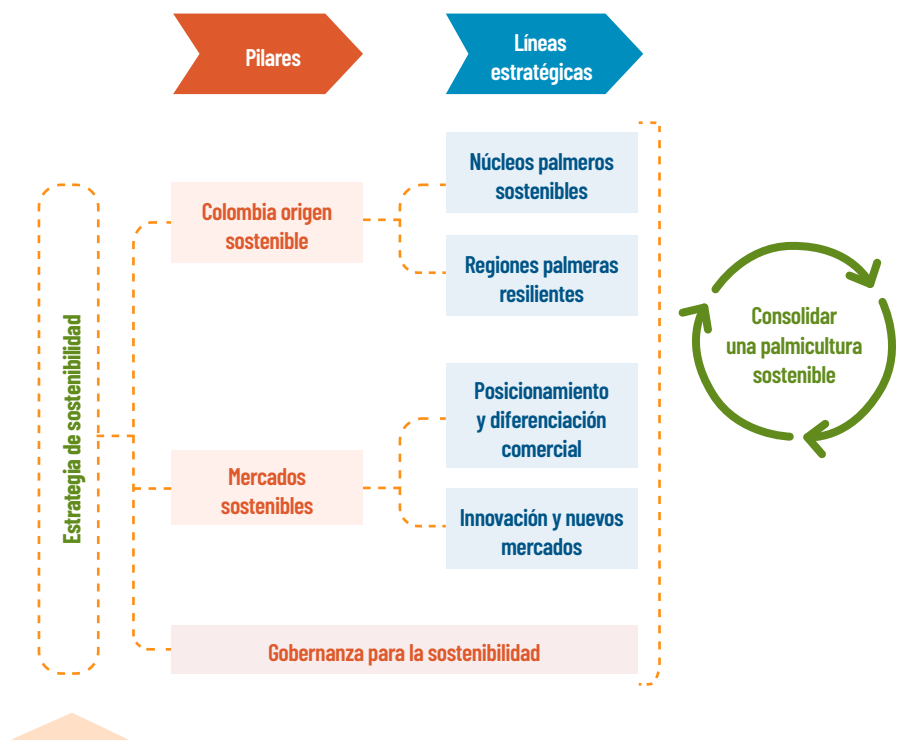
Pilares

Líneas estratégicas

Estrategia de sostenibilidad

Colombia origen sostenible

Núcleos palmeros sostenibles

Regiones palmeras resilientes

Mercados sostenibles

Posicionamiento y diferenciación comercial

Innovación y nuevos mercados

Gobernanza para la sostenibilidad

Consolidar una palmicultura sostenible